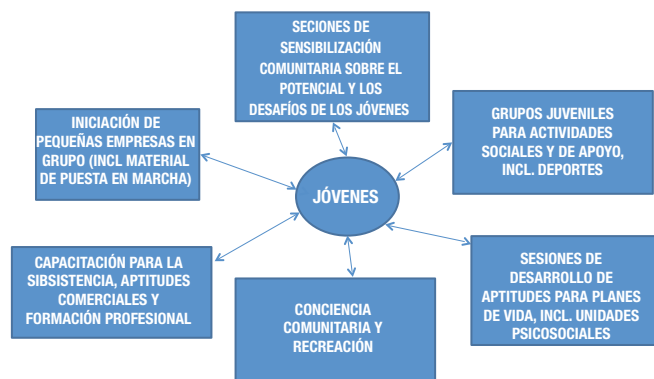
SECIONES DE SENSIBILIZACIÓN COMUNITARIA SOBRE EL POTENCIAL Y LOS DESAFÍOS DE LOS JÓVENES

INICIACIÓN DE PEQUEÑAS EMPRESAS EN GRUPO (INCL MATERIAL DE PUESTA EN MARCHA)

GRUPOS JUVENILES PARA ACTIVIDADES SOCIALES Y DE APOYO, INCL. DEPORTES

JÓVENES

CAPACITACIÓN PARA LA SIBSISTENCIA, APTITUDES COMERCIALES Y FORMACIÓN PROFESIONAL

SESIONES DE DESARROLLO DE APTITUDES PARA PLANES DE VIDA, INCL. UNIDADES PSICOSOCIALES

CONCIENCIA COMUNITARIA Y RECREACIÓN